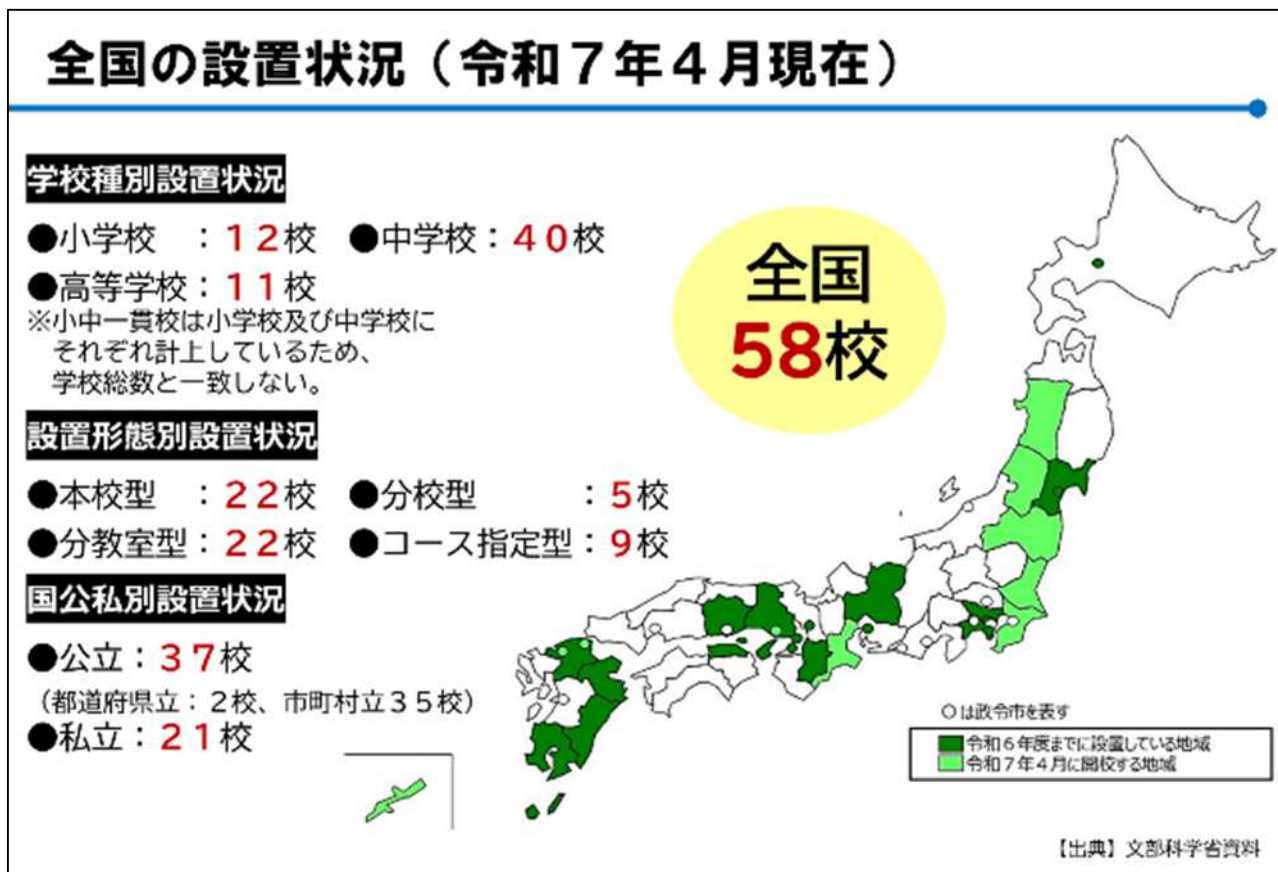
全国の設置状況（令和７年４月現在）

学校種別設置状況

●小学校　：１２校　●中学校：４０校

●高等学校：１１校

※小中一貫校は小学校及び中学校にそれぞれ計上しているため、学校総数と一致しない。

全国
58校

設置形態別設置状況

●本校型　：２２校　●分校型　：５校

●分教室型：２２校　●コース指定型：９校

国公私別設置状況

●公立：３７校

（都道府県立：２校、市町村立３５校）

●私立：２１校

○は政令市を表す

令和６年度までに設置している地域

令和７年４月に開校する地域

【出典】文部科学省資料